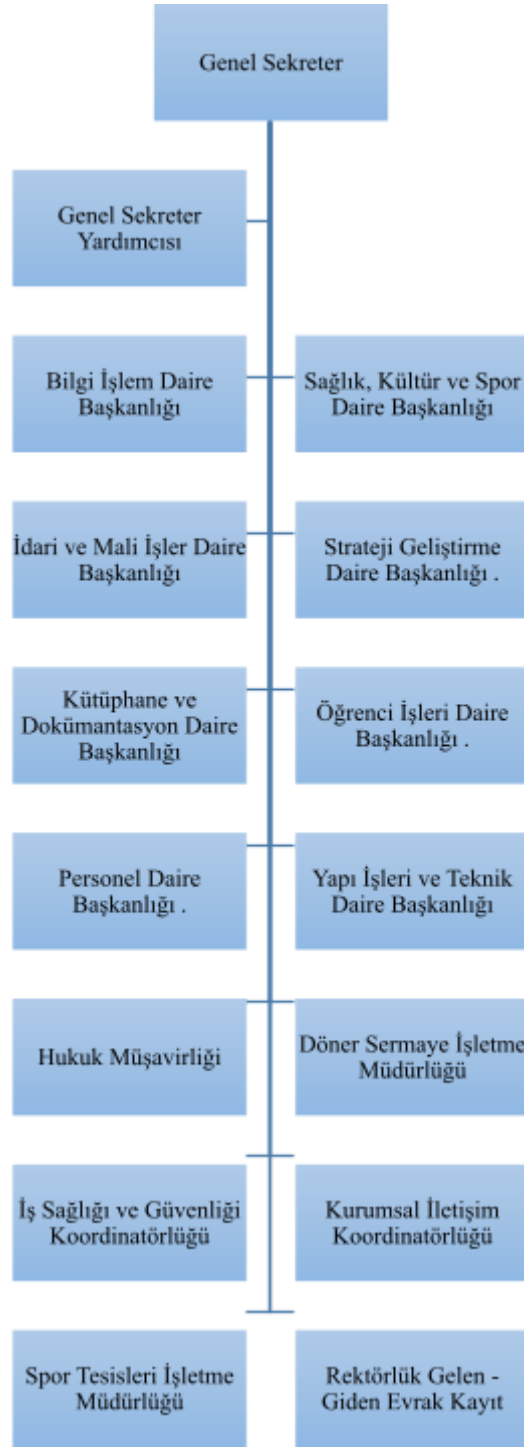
Genel Sekreter

Genel Sekreter Yardımcısı

Bilgi İşlem Daire Başkanlığı

Sağlık, Kültür ve Spor Daire Başkanlığı

İdari ve Mali İşler Daire Başkanlığı

Strateji Geliştirme Daire Başkanlığı .

Kütüphane ve Dokümantasyon Daire Başkanlığı

Öğrenci İşleri Daire Başkanlığı .

Personel Daire Başkanlığı .

Yapı İşleri ve Teknik Daire Başkanlığı

Hukuk Müşavirliği

Döner Sermaye İşletme Müdürlüğü

İş Sağlığı ve Güvenliği Koordinatörlüğü

Kurumsal İletişim Koordinatörlüğü

Spor Tesisleri İşletme Müdürlüğü

Rektörlük Gelen - Giden Evrak Kayıt